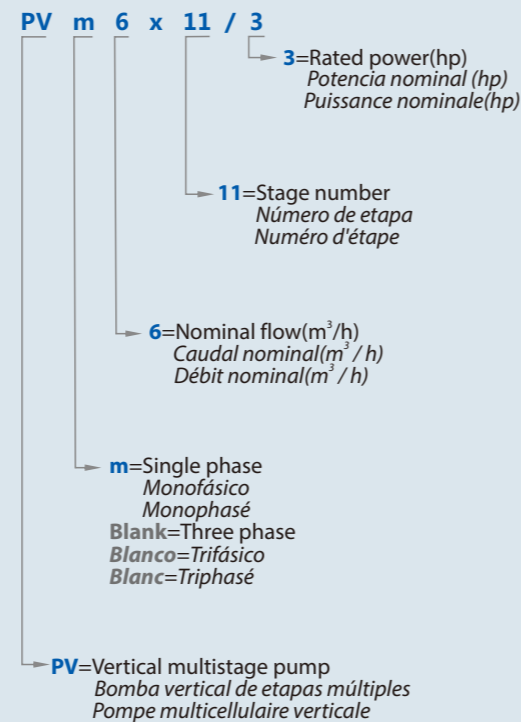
PV m 6 x 11 / 3

3=Rated power(hp)
Potencia nominal (hp)
Puissance nominale(hp)

11=Stage number
Número de etapa
Numéro d'étape

6=Nominal flow($m^3$/h)
Caudal nominal($m^3$ / h)
Débit nominal($m^3$ / h)

m=Single phase
Monofásico
Monophasé
Blank=Three phase
Blanco=Trifásico
Blanc=Triphasé

PV=Vertical multistage pump
Bomba vertical de etapas múltiples
Pompe multicellulaire verticale